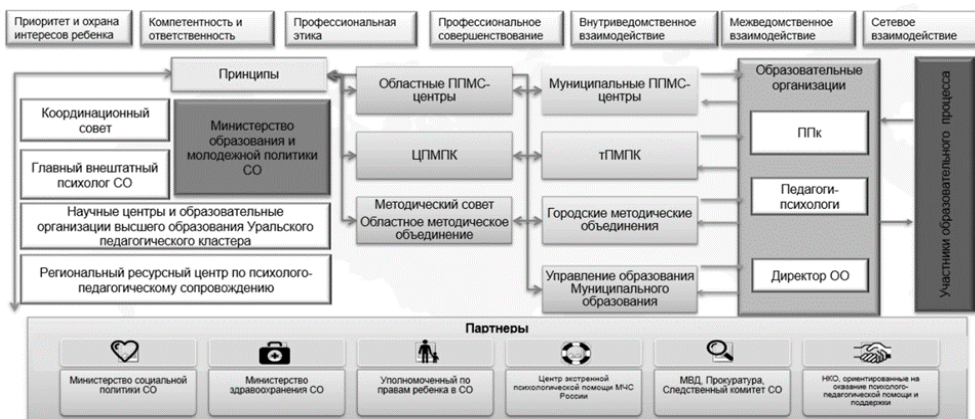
Приоритет и охрана интересов ребенка

Компетентность и ответственность

Профессиональная этика

Профессиональное совершенствование

Внутриведомственное взаимодействие

Межведомственное взаимодействие

Сетевое взаимодействие

Принципы

Координационный совет

Министерство образования и молодежной политики СО

Главный внештатный психолог СО

Научные центры и образовательные организации высшего образования Уральского педагогического кластера

Региональный ресурсный центр по психолого-педагогическому сопровождению

Областные ППМС-центры

ЦПМПК

Методический совет Областное методическое объединение

Муниципальные ППМС-центры

тПМПК

Городские методические объединения

Управление образования Муниципального образования

Образовательные организации

ППк

Педагоги-психологи

Директор ОО

Участники образовательного процесса

Партнеры

Министерство социальной политики СО

Министерство здравоохранения СО

Уполномоченный по правам ребенка в СО

Центр экстренной психологической помощи МЧС России

МВД, Прокуратура, Следственный комитет СО

НКО, ориентированные на оказание психолого-педагогической помощи и поддержки